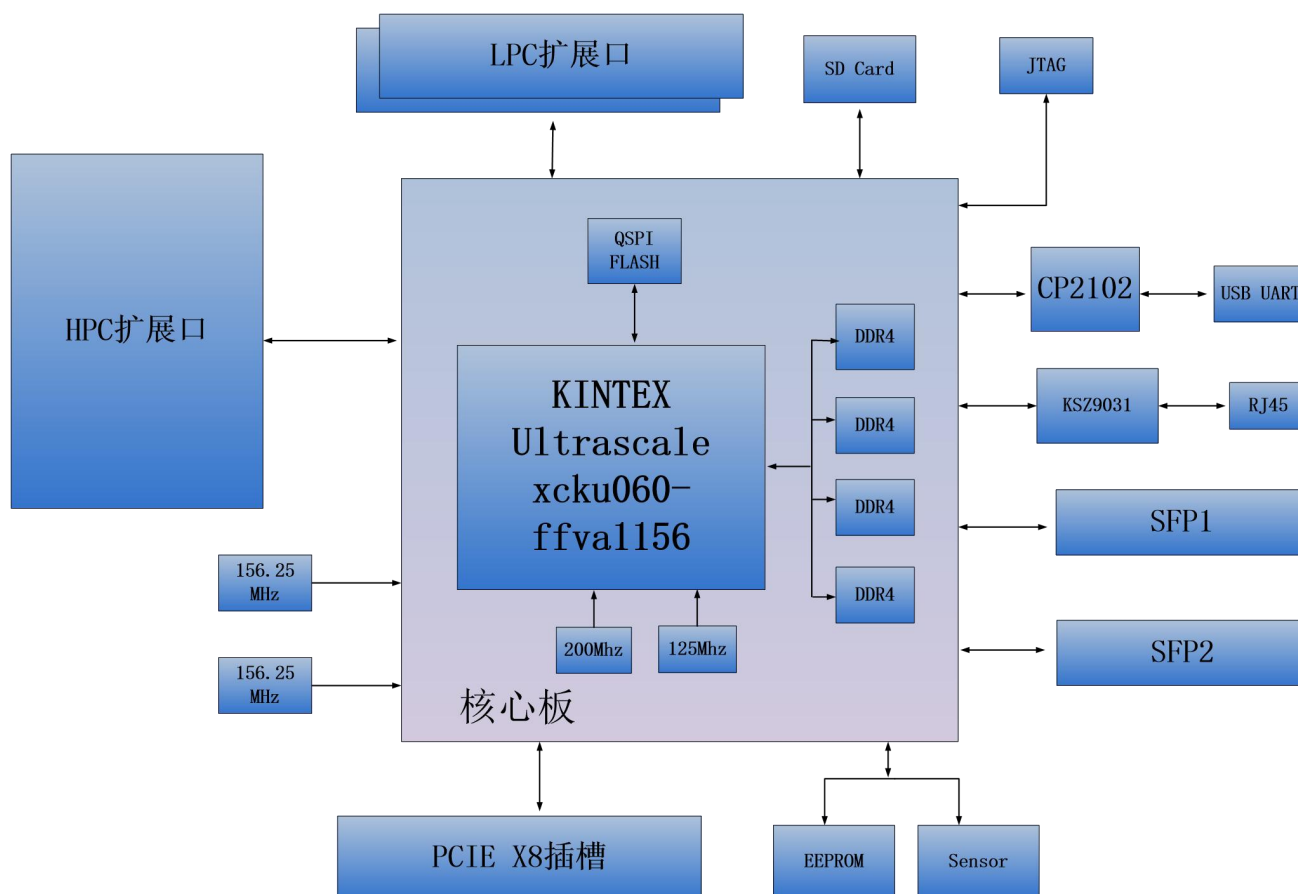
LPC扩展口

SD Card

JTAG

HPC扩展口

QSPI FLASH

KINTEX Ultrascale xcku060-ffva1156

DDR4

DDR4

DDR4

DDR4

CP2102

USB UART

KSZ9031

RJ45

SFP1

SFP2

156.25 MHz

156.25 MHz

200Mhz

125Mhz

核心板

PCIE X8插槽

EEPROM

Sensor